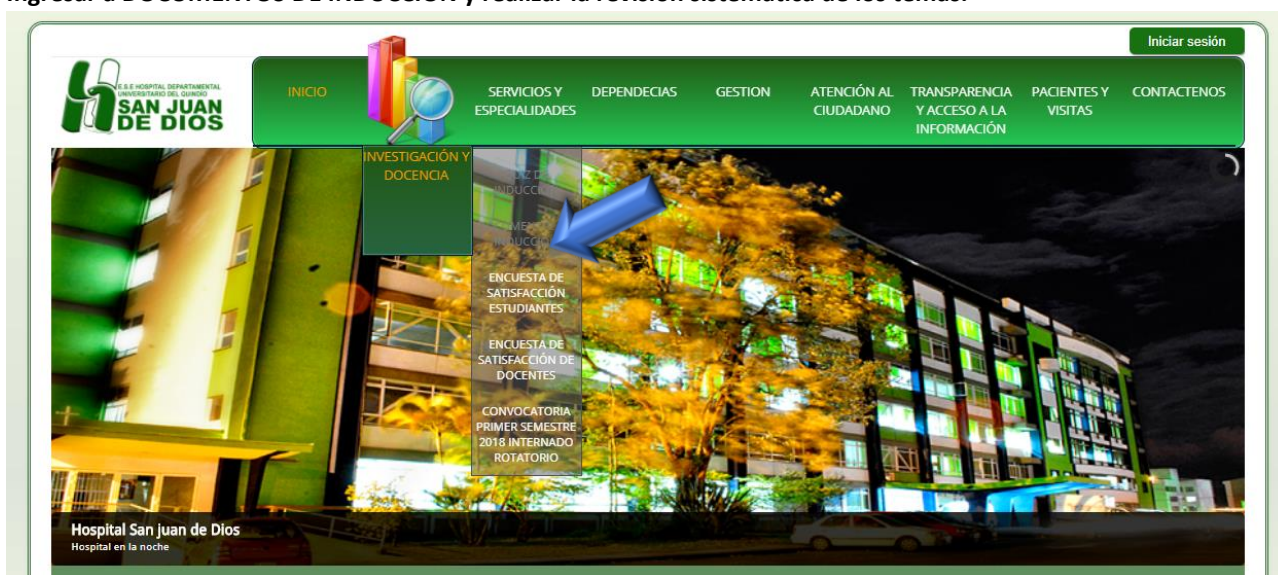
Ingresar a DOCUMENTOS DE INDUCCIÓN y realizar la revisión sistemática de los temas.

Iniciar sesión

E.S.E HOSPITAL DEPARTAMENTAL UNIVERSITARIO DEL QUINDIO
SAN JUAN DE DIOS

INICIO

SERVICIOS Y ESPECIALIDADES

DEPENDECIAS

GESTION

ATENCIÓN AL CIUDADANO

TRANSPARENCIA Y ACCESO A LA INFORMACIÓN

PACIENTES Y VISITAS

CONTACTENOS

INVESTIGACIÓN Y DOCENCIA

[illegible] INDUCCIÓN

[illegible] INDUCCIÓN

ENCUESTA DE SATISFACCIÓN ESTUDIANTES

ENCUESTA DE SATISFACCIÓN DE DOCENTES

CONVOCATORIA PRIMER SEMESTRE 2018 INTERNADO ROTATORIO

Hospital San juan de Dios
Hospital en la noche